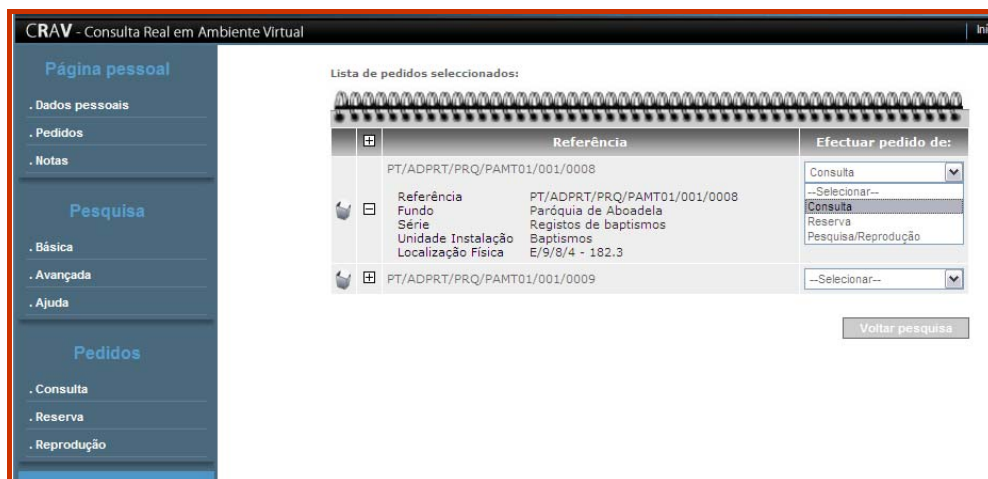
CRAV - Consulta Real em Ambiente Virtual

Ini

Página pessoal

. Dados pessoais

. Pedidos

. Notas

Pesquisa

. Básica

. Avançada

. Ajuda

Pedidos

. Consulta

. Reserva

. Reprodução

Lista de pedidos seleccionados:

| | | Referência | Efectuar pedido de: |
|---|---|---|---|
| | | PT/ADPRT/PRQ/PAMT01/001/0008 | Consulta |
| | | Referência PT/ADPRT/PRQ/PAMT01/001/0008<br>Fundo Paróquia de Aboadela<br>Série Registos de baptismos<br>Unidade Instalação Baptismos<br>Localização Física E/9/8/4 - 182.3 | --Selecionar--<br>Consulta<br>Reserva<br>Pesquisa/Reprodução |
| | | PT/ADPRT/PRQ/PAMT01/001/0009 | --Selecionar-- |

Voltar pesquisa